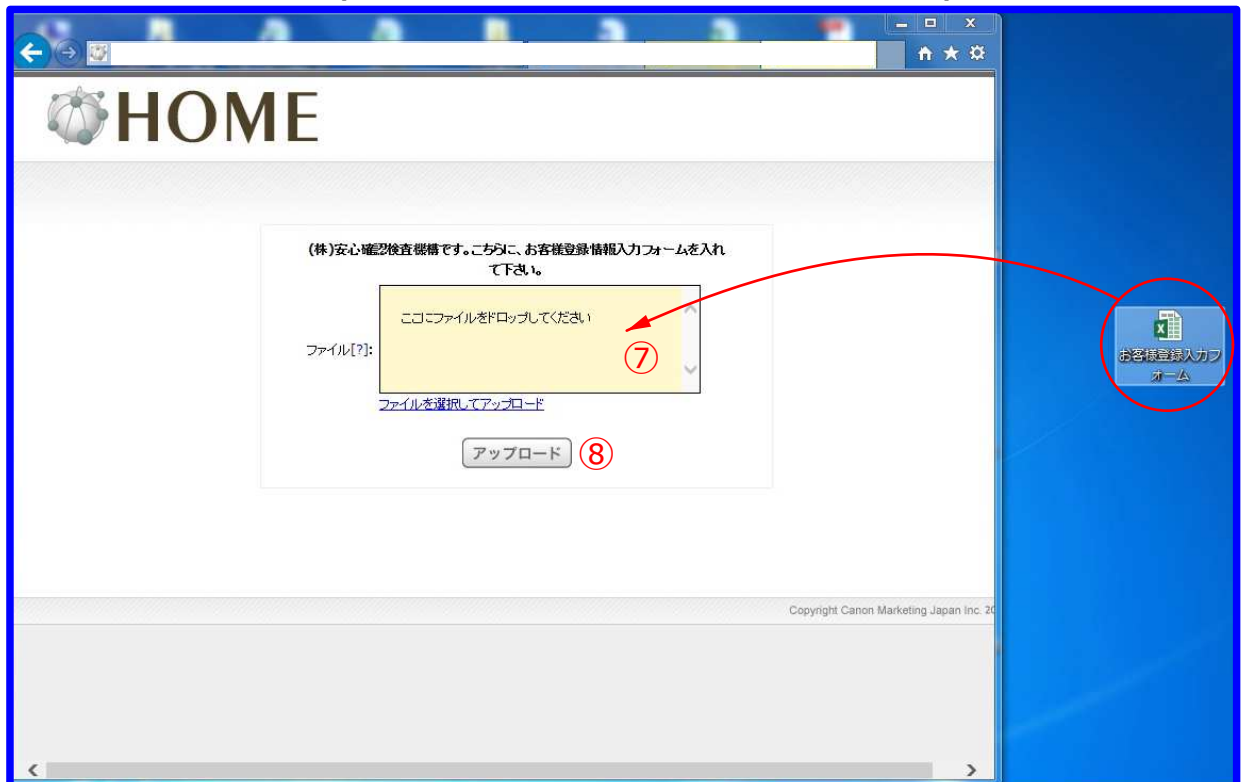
HOME

(株)安心確認検査機構です。こちらに、お客様登録情報入力フォームを入れて下さい。

ファイル[?]:

ここにファイルをドロップしてください

⑦

ファイルを選択してアップロード

アップロード ⑧

Copyright Canon Marketing Japan Inc. 20

お客様登録入力フォーム